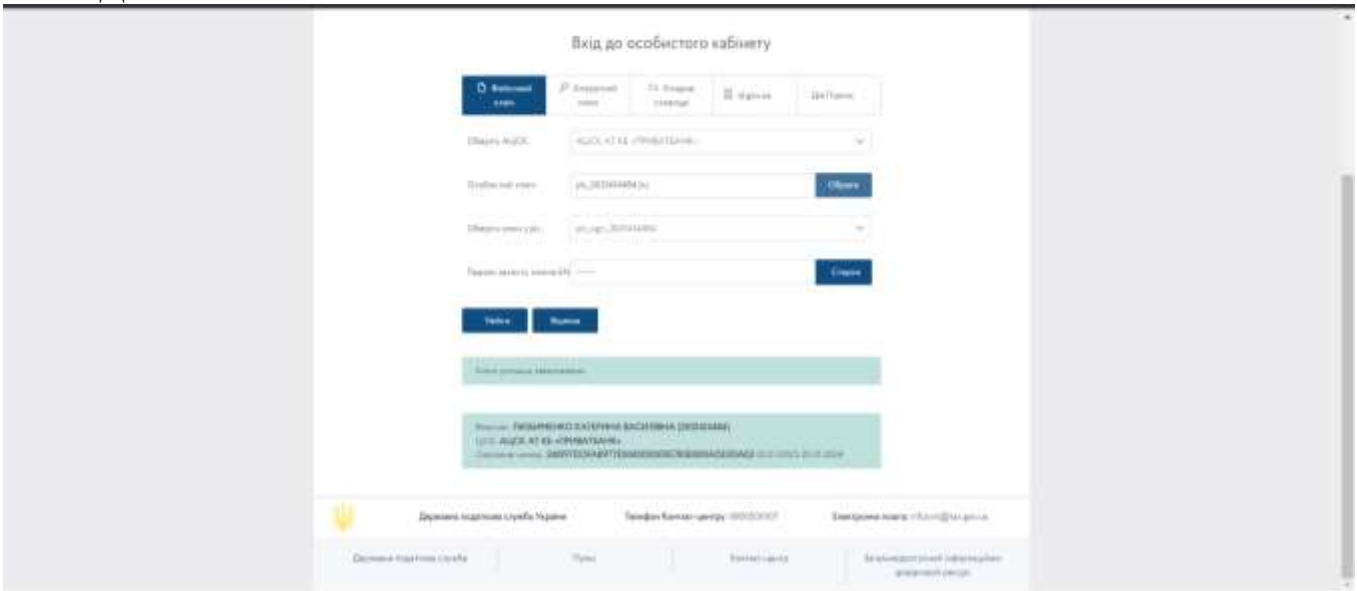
Вхід до особистого кабінету

Файловий ключ | Токен | Хмарний підпис | Дія.Підпис | Дія.Підпис

Оберіть АЦСК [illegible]

Особистий ключ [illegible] Обрати

Оберіть ключ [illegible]

Пароль захисту ключа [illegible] Стерти

Увійти Відміна

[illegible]

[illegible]
АЦСК АТ КБ «ПРИВАТБАНК»
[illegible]

Державна податкова служба України | Телефон Контакт-центру: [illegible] | Електронна пошта: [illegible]

Державна податкова служба | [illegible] | Контакт-центр | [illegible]